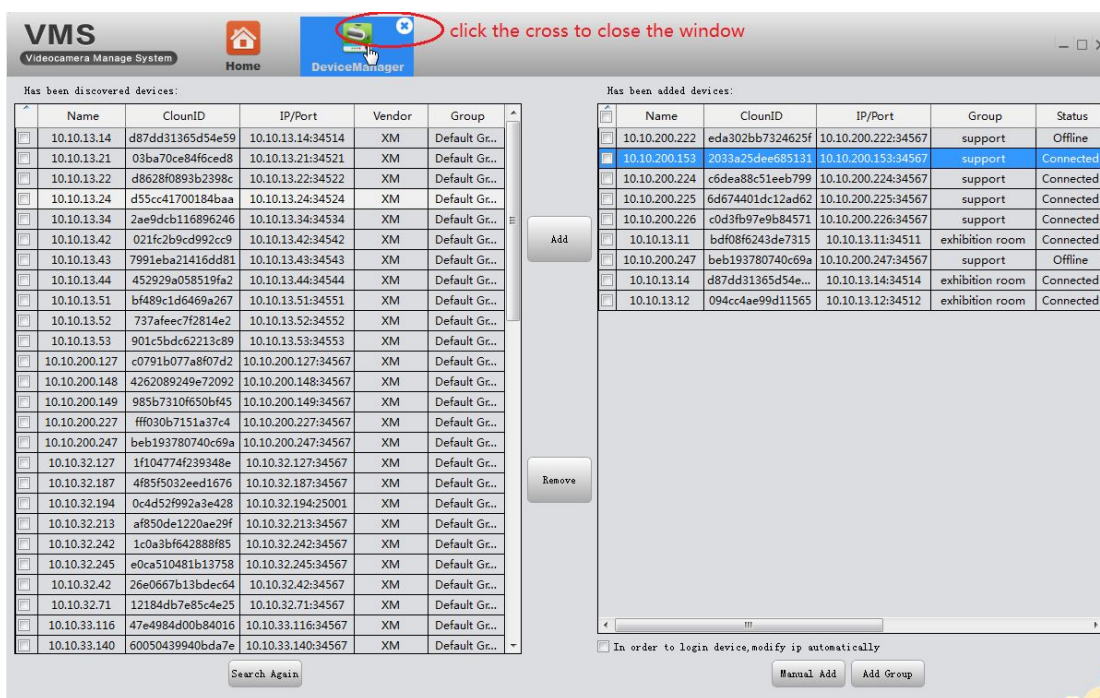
VMS
Videocamera Manage System
Home
DeviceManager
click the cross to close the window

Has been discovered devices:

| | Name | ClounID | IP/Port | Vendor | Group |
|---|---|---|---|---|---|
| | 10.10.13.14 | d87dd31365d54e59 | 10.10.13.14:34514 | XM | Default Gr... |
| | 10.10.13.21 | 03ba70ce84f6ced8 | 10.10.13.21:34521 | XM | Default Gr... |
| | 10.10.13.22 | d8628f0893b2398c | 10.10.13.22:34522 | XM | Default Gr... |
| | 10.10.13.24 | d55cc41700184baa | 10.10.13.24:34524 | XM | Default Gr... |
| | 10.10.13.34 | 2ae9dcb116896246 | 10.10.13.34:34534 | XM | Default Gr... |
| | 10.10.13.42 | 021fc2b9cd992cc9 | 10.10.13.42:34542 | XM | Default Gr... |
| | 10.10.13.43 | 7991eba21416dd81 | 10.10.13.43:34543 | XM | Default Gr... |
| | 10.10.13.44 | 452929a058519fa2 | 10.10.13.44:34544 | XM | Default Gr... |
| | 10.10.13.51 | bf489c1d6469a267 | 10.10.13.51:34551 | XM | Default Gr... |
| | 10.10.13.52 | 737afeec7f2814e2 | 10.10.13.52:34552 | XM | Default Gr... |
| | 10.10.13.53 | 901c5bdc62213c89 | 10.10.13.53:34553 | XM | Default Gr... |
| | 10.10.200.127 | c0791b077a8f07d2 | 10.10.200.127:34567 | XM | Default Gr... |
| | 10.10.200.148 | 4262089249e72092 | 10.10.200.148:34567 | XM | Default Gr... |
| | 10.10.200.149 | 985b7310f650bf45 | 10.10.200.149:34567 | XM | Default Gr... |
| | 10.10.200.227 | fff030b7151a37c4 | 10.10.200.227:34567 | XM | Default Gr... |
| | 10.10.200.247 | beb193780740c69a | 10.10.200.247:34567 | XM | Default Gr... |
| | 10.10.32.127 | 1f104774f239348e | 10.10.32.127:34567 | XM | Default Gr... |
| | 10.10.32.187 | 4f85f5032eed1676 | 10.10.32.187:34567 | XM | Default Gr... |
| | 10.10.32.194 | 0c4d52f992a3e428 | 10.10.32.194:25001 | XM | Default Gr... |
| | 10.10.32.213 | af850de1220ae29f | 10.10.32.213:34567 | XM | Default Gr... |
| | 10.10.32.242 | 1c0a3bf642888f85 | 10.10.32.242:34567 | XM | Default Gr... |
| | 10.10.32.245 | e0ca510481b13758 | 10.10.32.245:34567 | XM | Default Gr... |
| | 10.10.32.42 | 26e0667b13bdec64 | 10.10.32.42:34567 | XM | Default Gr... |
| | 10.10.32.71 | 12184db7e85c4e25 | 10.10.32.71:34567 | XM | Default Gr... |
| | 10.10.33.116 | 47e4984d00b84016 | 10.10.33.116:34567 | XM | Default Gr... |
| | 10.10.33.140 | 60050439940bda7e | 10.10.33.140:34567 | XM | Default Gr... |

Add
Remove
Search Again

Has been added devices:

| | Name | ClounID | IP/Port | Group | Status |
|---|---|---|---|---|---|
| | 10.10.200.222 | eda302bb7324625f | 10.10.200.222:34567 | support | Offline |
| | 10.10.200.153 | 2033a25dee685131 | 10.10.200.153:34567 | support | Connected |
| | 10.10.200.224 | c6dea88c51eeb799 | 10.10.200.224:34567 | support | Connected |
| | 10.10.200.225 | 6d674401dc12ad62 | 10.10.200.225:34567 | support | Connected |
| | 10.10.200.226 | c0d3fb97e9b84571 | 10.10.200.226:34567 | support | Connected |
| | 10.10.13.11 | bdf08f6243de7315 | 10.10.13.11:34511 | exhibition room | Connected |
| | 10.10.200.247 | beb193780740c69a | 10.10.200.247:34567 | support | Offline |
| | 10.10.13.14 | d87dd31365d54e... | 10.10.13.14:34514 | exhibition room | Connected |
| | 10.10.13.12 | 094cc4ae99d11565 | 10.10.13.12:34512 | exhibition room | Connected |

In order to login device,modify ip automatically
Manual Add
Add Group